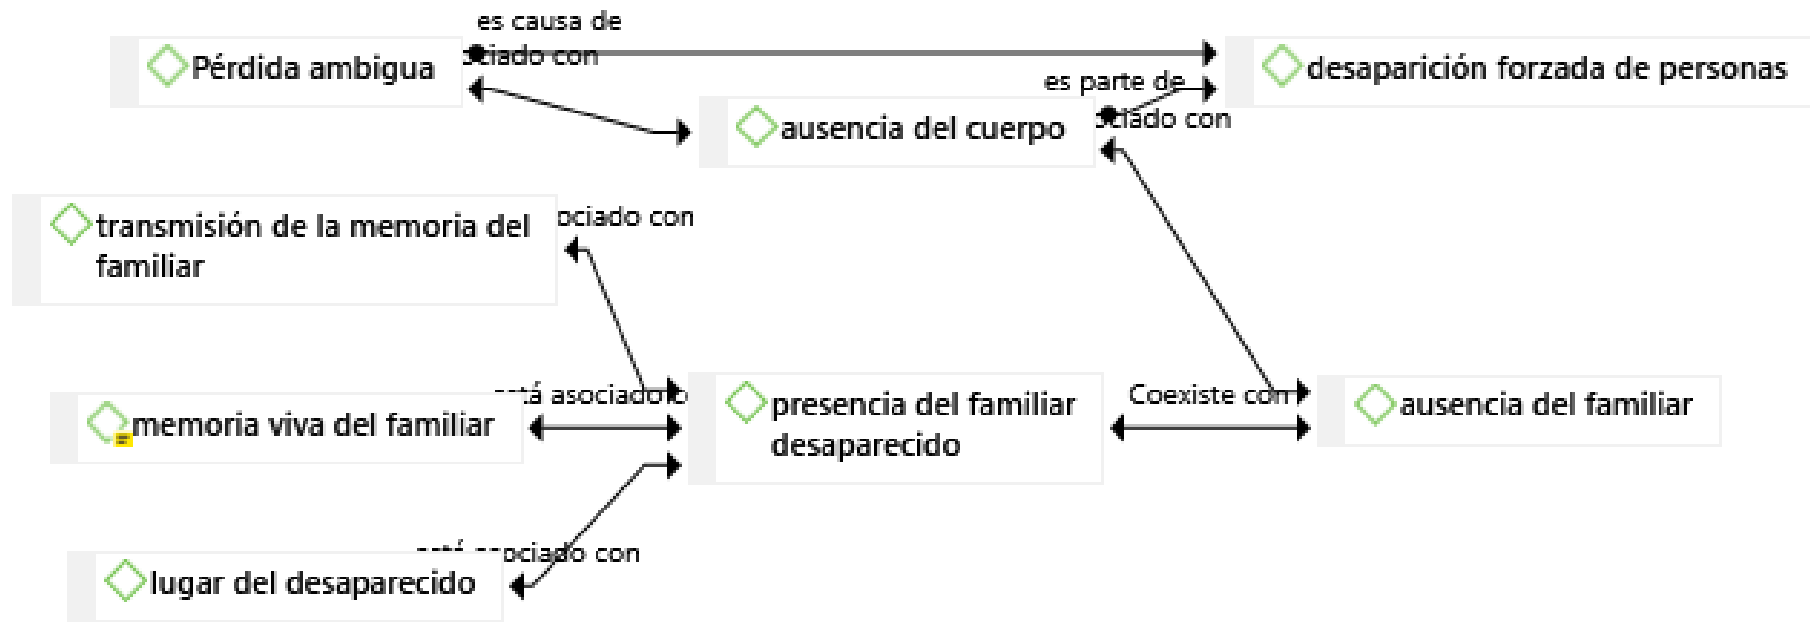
es causa de

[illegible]ciado con

Pérdida ambigua

desaparición forzada de personas

es parte de

ausencia del cuerpo

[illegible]ciado con

transmisión de la memoria del familiar

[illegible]ociado con

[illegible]tá asociado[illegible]

memoria viva del familiar

presencia del familiar desaparecido

Coexiste con

ausencia del familiar

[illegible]ociado con

lugar del desaparecido